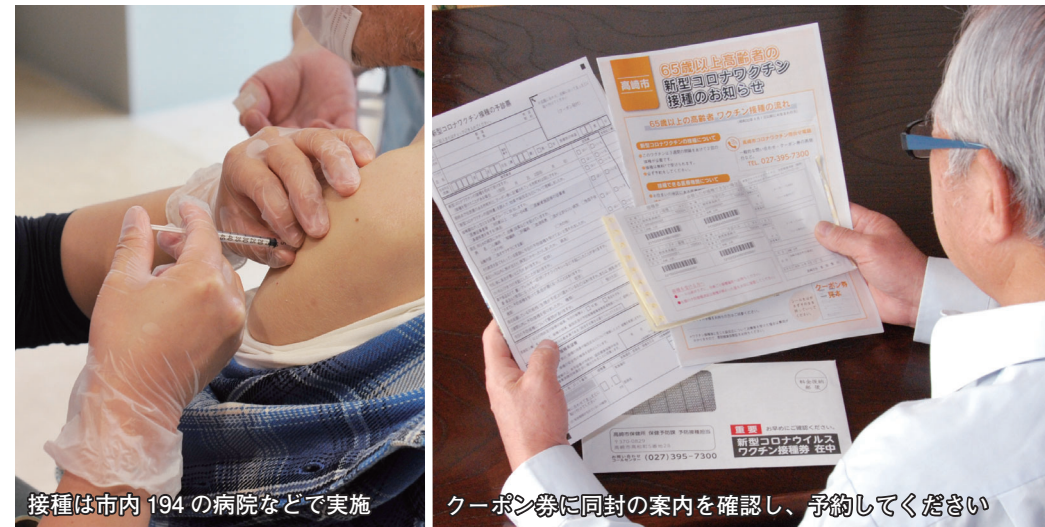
接種は市内 194 の病院などで実施

高崎市

65歳以上高齢者の
新型コロナワクチン
接種のお知らせ

65歳以上の高齢者 ワクチン接種の流れ

新型コロナワクチン接種予診票

TEL 027-395-7300

重要
新型コロナウイルス
ワクチン接種券 在中

(027)395-7300

クーポン券に同封の案内を確認し、予約してください